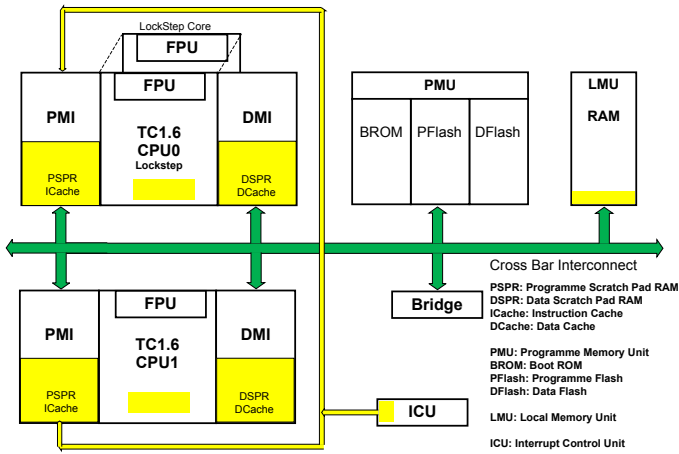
LockStep Core

FPU

FPU

PMI

TC1.6
CPU0
Lockstep

DMI

PSPR
ICache

DSPR
DCache

PMU

BROM

PFlash

DFlash

LMU

RAM

Cross Bar Interconnect

FPU

PMI

TC1.6
CPU1

DMI

PSPR
ICache

DSPR
DCache

Bridge

ICU

PSPR: Programme Scratch Pad RAM
DSPR: Data Scratch Pad RAM
ICache: Instruction Cache
DCache: Data Cache

PMU: Programme Memory Unit
BROM: Boot ROM
PFlash: Programme Flash
DFlash: Data Flash

LMU: Local Memory Unit

ICU: Interrupt Control Unit